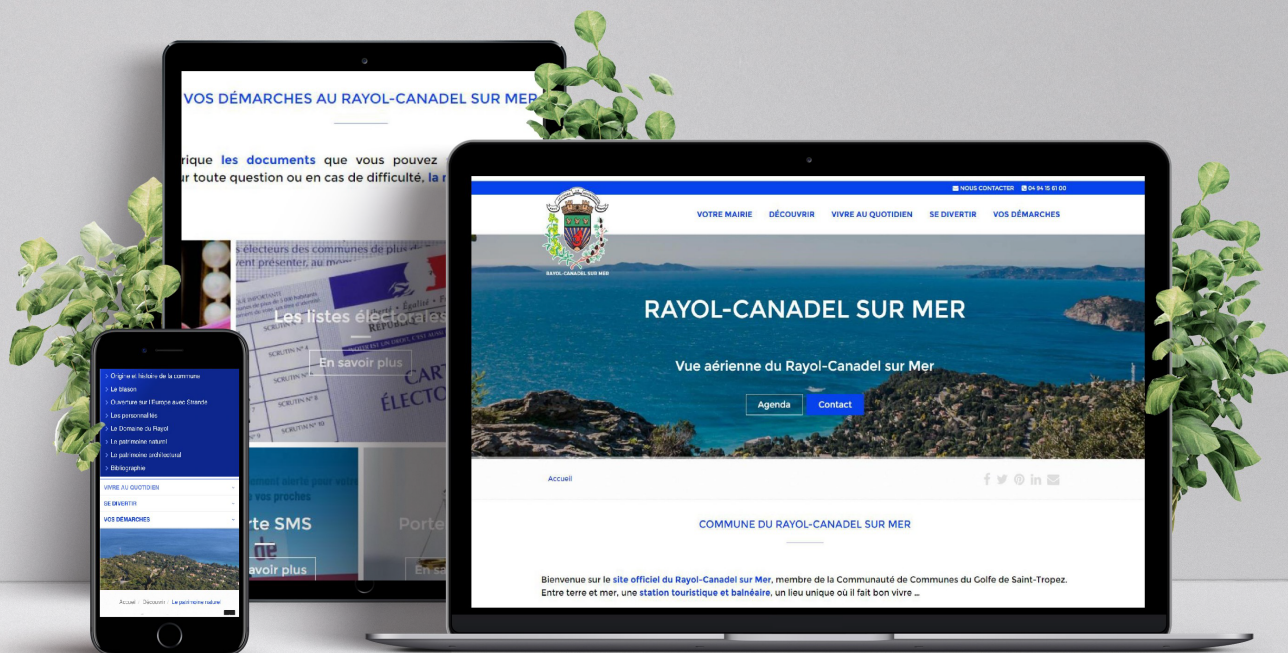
VOS DÉMARCHES AU RAYOL-CANADEL SUR MER

rique les documents que vous pouvez
ur toute question ou en cas de difficulté, la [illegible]

électeurs des communes de plus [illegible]
vent présenter, au mom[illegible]

Les listes électorales

En savoir plus

rte SMS

avoir plus

Porte

En sa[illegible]

Origine et histoire de la commune
Le blason
Ouverture sur l'Europe avec Strande
Les personnalités
Le Domaine du Rayol
Le patrimoine naturel
Le patrimoine architectural
Bibliographie

VIVRE AU QUOTIDIEN
SE DIVERTIR
VOS DÉMARCHES

Accueil Découvrir Le patrimoine naturel

NOUS CONTACTER 04 94 15 61 00

RAYOL-CANADEL SUR MER

VOTRE MAIRIE DÉCOUVRIR VIVRE AU QUOTIDIEN SE DIVERTIR VOS DÉMARCHES

RAYOL-CANADEL SUR MER

Vue aérienne du Rayol-Canadel sur Mer

Agenda Contact

Accueil

COMMUNE DU RAYOL-CANADEL SUR MER

Bienvenue sur le site officiel du Rayol-Canadel sur Mer, membre de la Communauté de Communes du Golfe de Saint-Tropez. Entre terre et mer, une station touristique et balnéaire, un lieu unique où il fait bon vivre ...